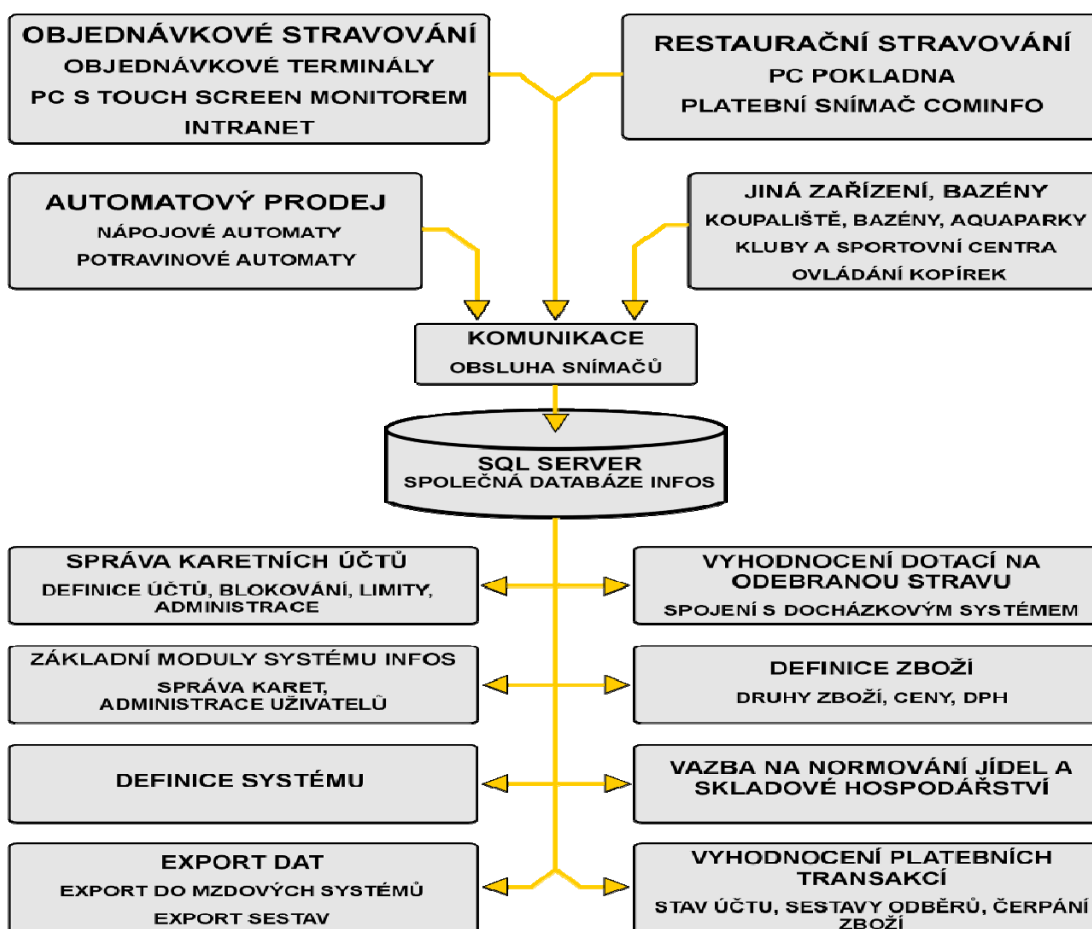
OBJEDNÁVKOVÉ STRAVOVÁNÍ
OBJEDNÁVKOVÉ TERMINÁLY
PC S TOUCH SCREEN MONITOREM
INTRANET

RESTAURAČNÍ STRAVOVÁNÍ
PC POKLADNA
PLATEBNÍ SNÍMAČ COMINFO

AUTOMATOVÝ PRODEJ
NÁPOJOVÉ AUTOMATY
POTRAVINOVÉ AUTOMATY

JINÁ ZAŘÍZENÍ, BAZÉNY
KOUPALIŠTĚ, BAZÉNY, AQUAPARKY
KLUBY A SPORTOVNÍ CENTRA
OVLÁDÁNÍ KOPÍREK

KOMUNIKACE
OBSLUHA SNÍMAČŮ

SQL SERVER
SPOLEČNÁ DATABÁZE INFOS

SPRÁVA KARETNÍCH ÚČTŮ
DEFINICE ÚČTŮ, BLOKOVÁNÍ, LIMITY, ADMINISTRACE

VYHODNOCENÍ DOTACÍ NA ODEBRANOU STRAVU
SPOJENÍ S DOCHÁZKOVÝM SYSTÉMEM

ZÁKLADNÍ MODULY SYSTÉMU INFOS
SPRÁVA KARET, ADMINISTRACE UŽIVATELŮ

DEFINICE ZBOŽÍ
DRUHY ZBOŽÍ, CENY, DPH

DEFINICE SYSTÉMU

VAZBA NA NORMOVÁNÍ JÍDEL A SKLADOVÉ HOSPODÁŘSTVÍ

EXPORT DAT
EXPORT DO MZDOVÝCH SYSTÉMŮ
EXPORT SESTAV

VYHODNOCENÍ PLATEBNÍCH TRANSAKCÍ
STAV ÚČTU, SESTAVY ODBĚRŮ, ČERPÁNÍ ZBOŽÍ